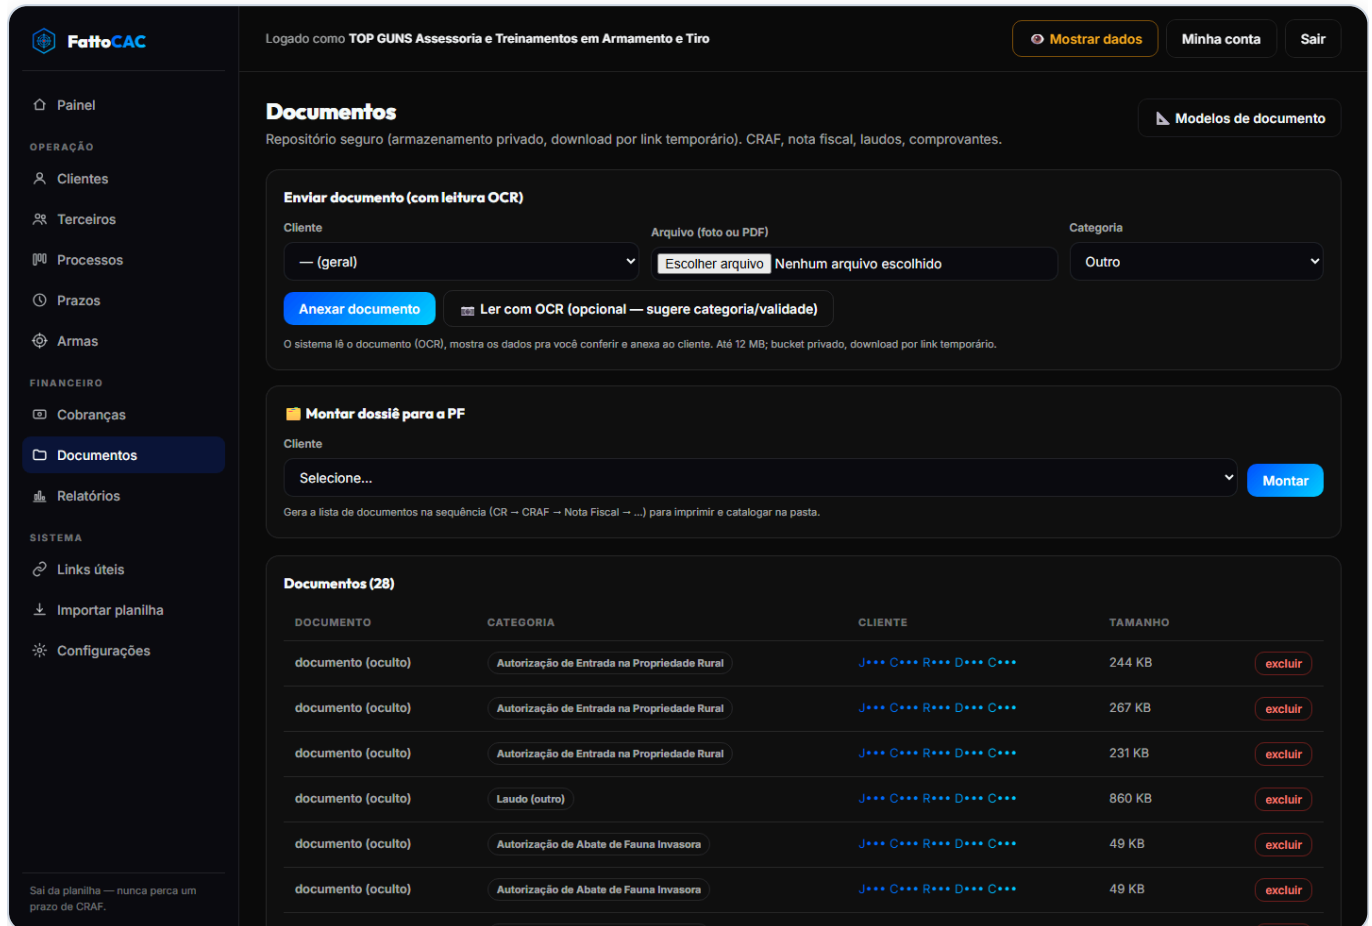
FattoCAC

Painel

OPERAÇÃO

Clientes

Terceiros

Processos

Prazos

Armas

FINANCEIRO

Cobranças

Documentos

Relatórios

SISTEMA

Links úteis

Importar planilha

Configurações

Sai da planilha — nunca perca um prazo de CRAF.

Logado como TOP GUNS Assessoria e Treinamentos em Armamento e Tiro

Mostrar dados

Minha conta

Sair

Documentos

Repositório seguro (armazenamento privado, download por link temporário). CRAF, nota fiscal, laudos, comprovantes.

Modelos de documento

Enviar documento (com leitura OCR)

Cliente

— (geral)

Arquivo (foto ou PDF)

Escolher arquivo Nenhum arquivo escolhido

Categoria

Outro

Anexar documento

Ler com OCR (opcional — sugere categoria/validade)

O sistema lê o documento (OCR), mostra os dados pra você conferir e anexa ao cliente. Até 12 MB; bucket privado, download por link temporário.

Montar dossiê para a PF

Cliente

Selecione...

Montar

Gera a lista de documentos na sequência (CR → CRAF → Nota Fiscal → ...) para imprimir e catalogar na pasta.

Documentos (28)

| DOCUMENTO | CATEGORIA | CLIENTE | TAMANHO | |
|---|---|---|---|---|
| documento (oculto) | Autorização de Entrada na Propriedade Rural | J••• C••• R••• D••• C••• | 244 KB | excluir |
| documento (oculto) | Autorização de Entrada na Propriedade Rural | J••• C••• R••• D••• C••• | 267 KB | excluir |
| documento (oculto) | Autorização de Entrada na Propriedade Rural | J••• C••• R••• D••• C••• | 231 KB | excluir |
| documento (oculto) | Laudo (outro) | J••• C••• R••• D••• C••• | 860 KB | excluir |
| documento (oculto) | Autorização de Abate de Fauna Invasora | J••• C••• R••• D••• C••• | 49 KB | excluir |
| documento (oculto) | Autorização de Abate de Fauna Invasora | J••• C••• R••• D••• C••• | 49 KB | excluir |